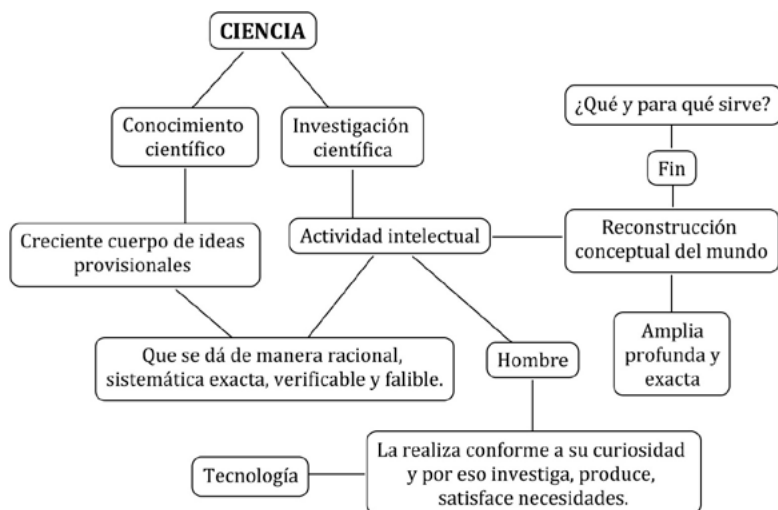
CIENCIA

Conocimiento científico

Investigación científica

¿Qué y para qué sirve?

Fin

Creciente cuerpo de ideas provisionales

Actividad intelectual

Reconstrucción conceptual del mundo

Amplia profunda y exacta

Que se dá de manera racional, sistemática exacta, verificable y falible.

Hombre

La realiza conforme a su curiosidad y por eso investiga, produce, satisface necesidades.

Tecnología